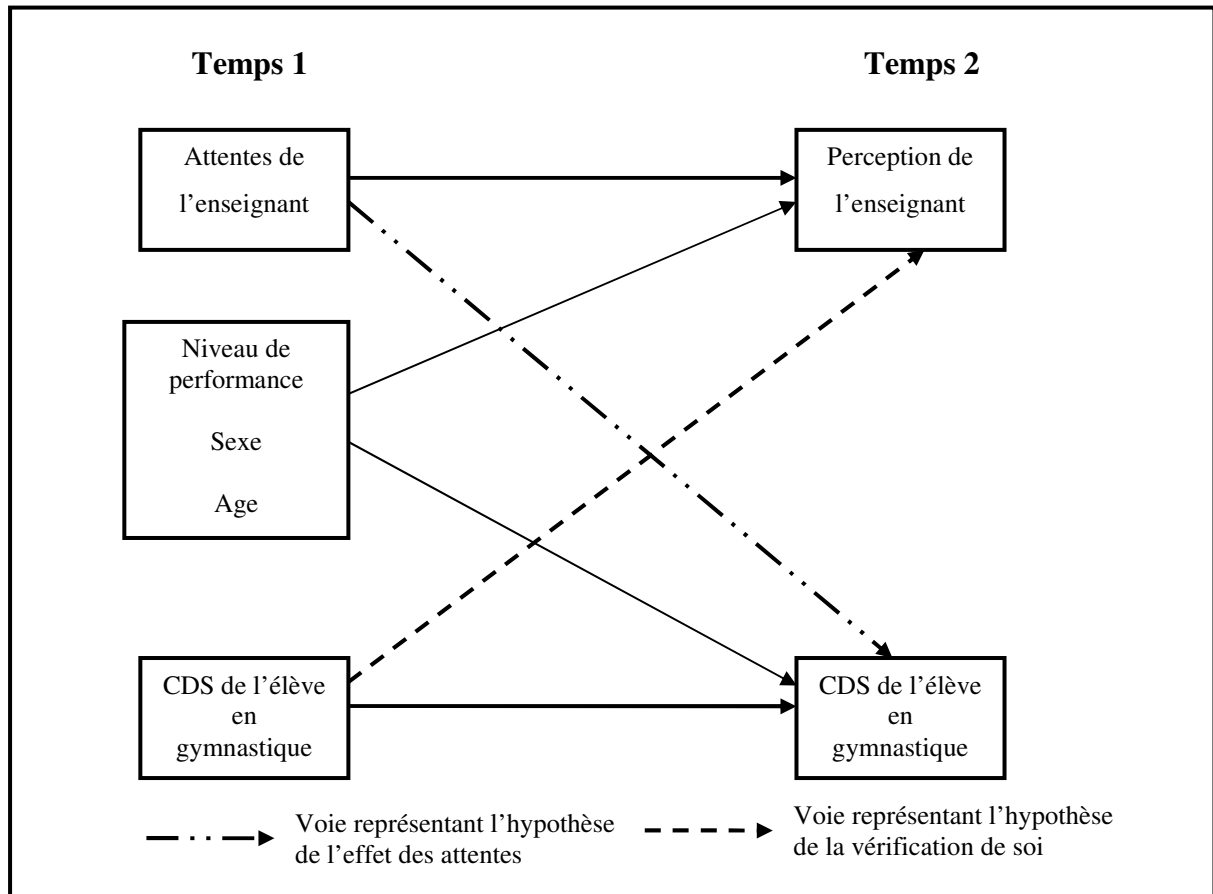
Temps 1

Temps 2

Attentes de l’enseignant

Perception de l’enseignant

Niveau de performance

Sexe

Age

CDS de l’élève en gymnastique

CDS de l’élève en gymnastique

Voie représentant l’hypothèse de l’effet des attentes

Voie représentant l’hypothèse de la vérification de soi